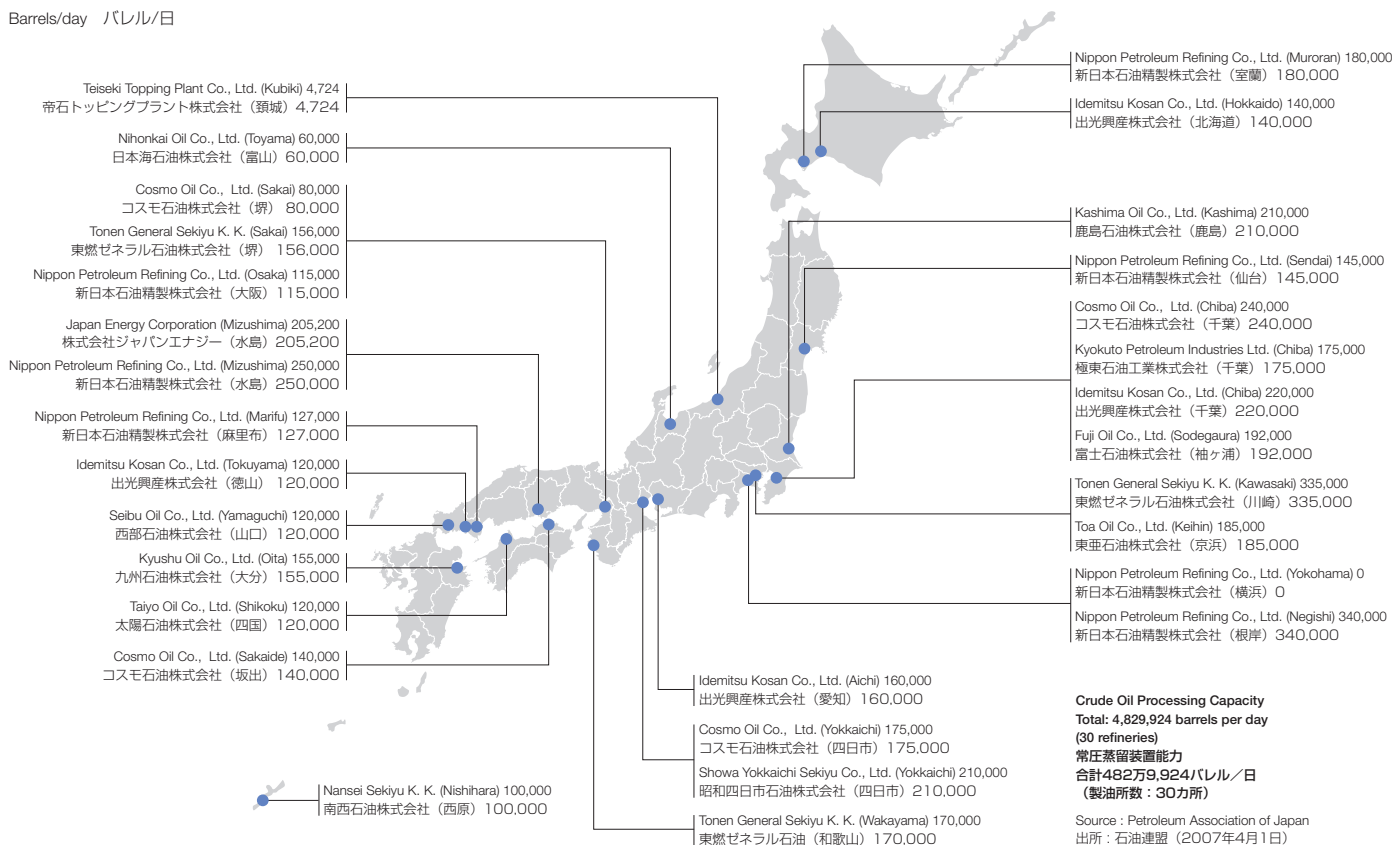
Barrels/day バレル/日

Teiseki Topping Plant Co., Ltd. (Kubiki) 4,724
帝石トッピングプラント株式会社（頚城）4,724

Nihonkai Oil Co., Ltd. (Toyama) 60,000
日本海石油株式会社（富山）60,000

Cosmo Oil Co., Ltd. (Sakai) 80,000
コスモ石油株式会社（堺） 80,000

Tonen General Sekiyu K. K. (Sakai) 156,000
東燃ゼネラル石油株式会社（堺） 156,000

Nippon Petroleum Refining Co., Ltd. (Osaka) 115,000
新日本石油精製株式会社（大阪）115,000

Japan Energy Corporation (Mizushima) 205,200
株式会社ジャパンエナジー（水島）205,200

Nippon Petroleum Refining Co., Ltd. (Mizushima) 250,000
新日本石油精製株式会社（水島）250,000

Nippon Petroleum Refining Co., Ltd. (Marifu) 127,000
新日本石油精製株式会社（麻里布）127,000

Idemitsu Kosan Co., Ltd. (Tokuyama) 120,000
出光興産株式会社（徳山） 120,000

Seibu Oil Co., Ltd. (Yamaguchi) 120,000
西部石油株式会社（山口）120,000

Kyushu Oil Co., Ltd. (Oita) 155,000
九州石油株式会社（大分）155,000

Taiyo Oil Co., Ltd. (Shikoku) 120,000
太陽石油株式会社（四国）120,000

Cosmo Oil Co., Ltd. (Sakaide) 140,000
コスモ石油株式会社（坂出）140,000

Nansei Sekiyu K. K. (Nishihara) 100,000
南西石油株式会社（西原）100,000

Nippon Petroleum Refining Co., Ltd. (Muroran) 180,000
新日本石油精製株式会社（室蘭）180,000

Idemitsu Kosan Co., Ltd. (Hokkaido) 140,000
出光興産株式会社（北海道）140,000

Kashima Oil Co., Ltd. (Kashima) 210,000
鹿島石油株式会社（鹿島）210,000

Nippon Petroleum Refining Co., Ltd. (Sendai) 145,000
新日本石油精製株式会社（仙台）145,000

Cosmo Oil Co., Ltd. (Chiba) 240,000
コスモ石油株式会社（千葉）240,000

Kyokuto Petroleum Industries Ltd. (Chiba) 175,000
極東石油工業株式会社（千葉）175,000

Idemitsu Kosan Co., Ltd. (Chiba) 220,000
出光興産株式会社（千葉）220,000

Fuji Oil Co., Ltd. (Sodegaura) 192,000
富士石油株式会社（袖ヶ浦）192,000

Tonen General Sekiyu K. K. (Kawasaki) 335,000
東燃ゼネラル石油株式会社（川崎）335,000

Toa Oil Co., Ltd. (Keihin) 185,000
東亜石油株式会社（京浜）185,000

Nippon Petroleum Refining Co., Ltd. (Yokohama) 0
新日本石油精製株式会社（横浜）0

Nippon Petroleum Refining Co., Ltd. (Negishi) 340,000
新日本石油精製株式会社（根岸）340,000

Idemitsu Kosan Co., Ltd. (Aichi) 160,000
出光興産株式会社（愛知）160,000

Cosmo Oil Co., Ltd. (Yokkaichi) 175,000
コスモ石油株式会社（四日市）175,000

Showa Yokkaichi Sekiyu Co., Ltd. (Yokkaichi) 210,000
昭和四日市石油株式会社（四日市）210,000

Tonen General Sekiyu K. K. (Wakayama) 170,000
東燃ゼネラル石油（和歌山）170,000

Crude Oil Processing Capacity
Total: 4,829,924 barrels per day
(30 refineries)
常圧蒸留装置能力
合計482万9,924バレル／日
（製油所数：30カ所）

Source : Petroleum Association of Japan
出所：石油連盟（2007年4月1日）